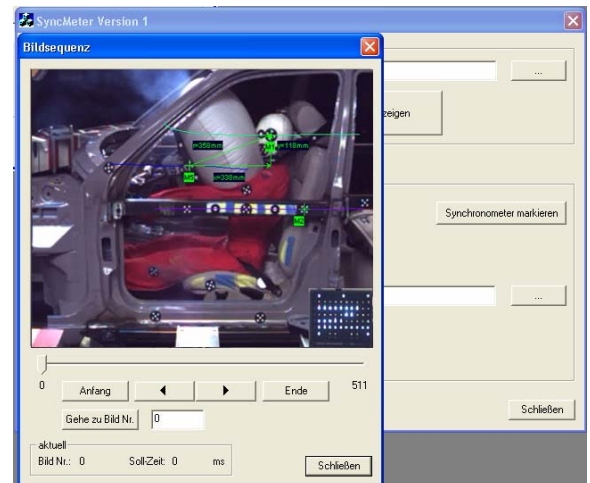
SyncMeter Version 1

Bildsequenz

r=358mm
M1
r=118mm
M0
r=338mm
M2

0
511
Anfang
◄
►
Ende
Gehe zu Bild Nr.
0
aktuell
Bild Nr.: 0
Soll-Zeit: 0
ms
Schließen

...
zeigen
Synchronometer markieren
...
Schließen